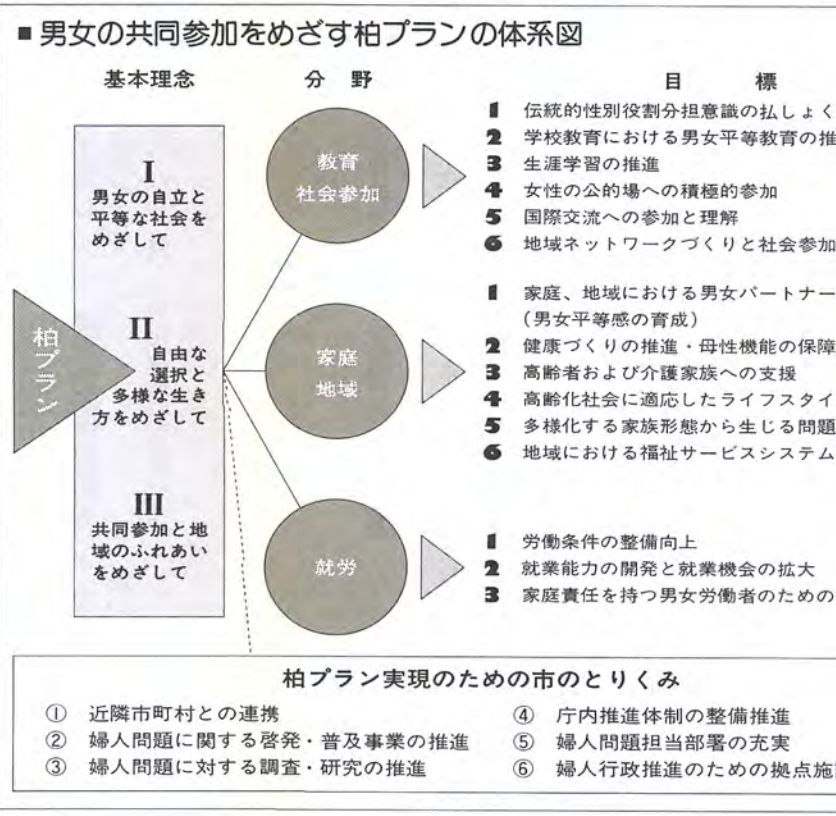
■男女の共同参加をめざす柏プランの体系図

基本理念

分野

目標

柏プラン

I
男女の自立と平等な社会をめざして

II
自由な選択と多様な生き方をめざして

III
共同参加と地域のふれあいをめざして

教育
社会参加

1 伝統的性別役割分担意識の払しょく
2 学校教育における男女平等教育の推
3 生涯学習の推進
4 女性の公的場への積極的参加
5 国際交流への参加と理解
6 地域ネットワークづくりと社会参加

家庭
地域

1 家庭、地域における男女パートナー
(男女平等感の育成)
2 健康づくりの推進・母性機能の保障
3 高齢者および介護家族への支援
4 高齢化社会に適応したライフスタイ
5 多様化する家族形態から生じる問題
6 地域における福祉サービスシステム

就労

1 労働条件の整備向上
2 就業能力の開発と就業機会の拡大
3 家庭責任を持つ男女労働者のための

柏プラン実現のための市のとりくみ

① 近隣市町村との連携
② 婦人問題に関する啓発・普及事業の推進
③ 婦人問題に対する調査・研究の推進
④ 庁内推進体制の整備推進
⑤ 婦人問題担当部署の充実
⑥ 婦人行政推進のための拠点施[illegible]